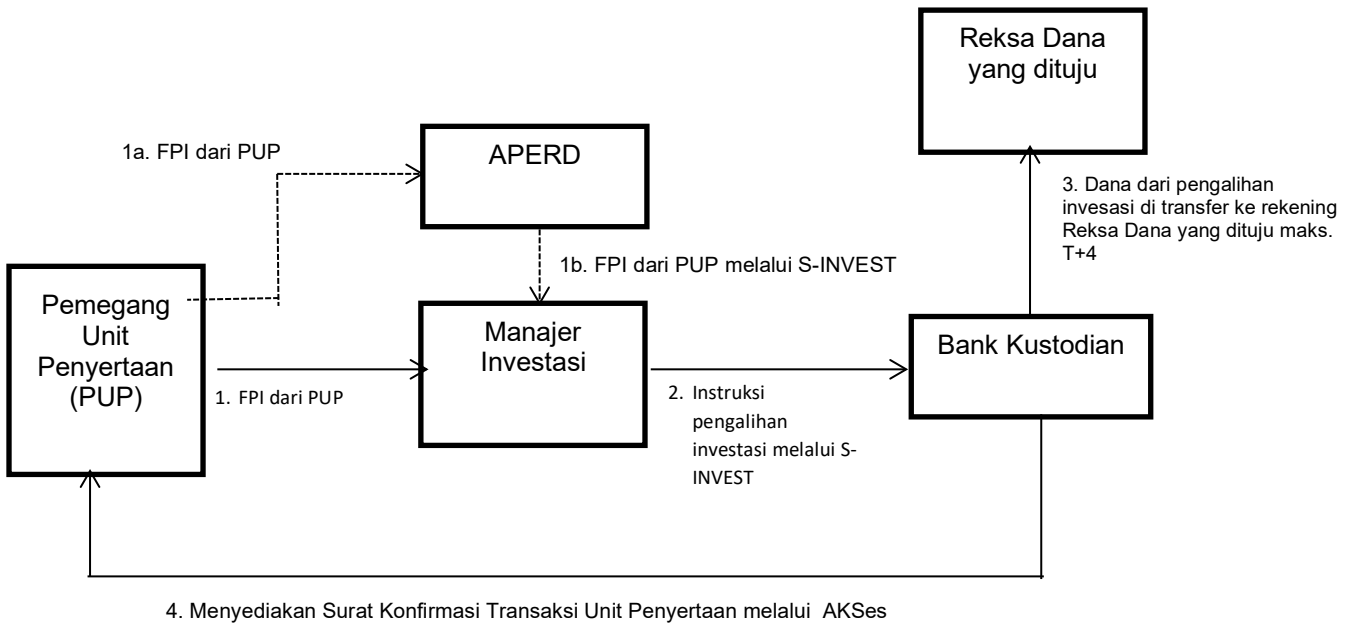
Reksa Dana yang dituju

1a. FPI dari PUP

APERD

3. Dana dari pengalihan invesasi di transfer ke rekening Reksa Dana yang dituju maks. T+4

1b. FPI dari PUP melalui S-INVEST

Pemegang Unit Penyertaan (PUP)

Manajer Investasi

Bank Kustodian

1. FPI dari PUP

2. Instruksi pengalihan investasi melalui S-INVEST

4. Menyediakan Surat Konfirmasi Transaksi Unit Penyertaan melalui AKSes